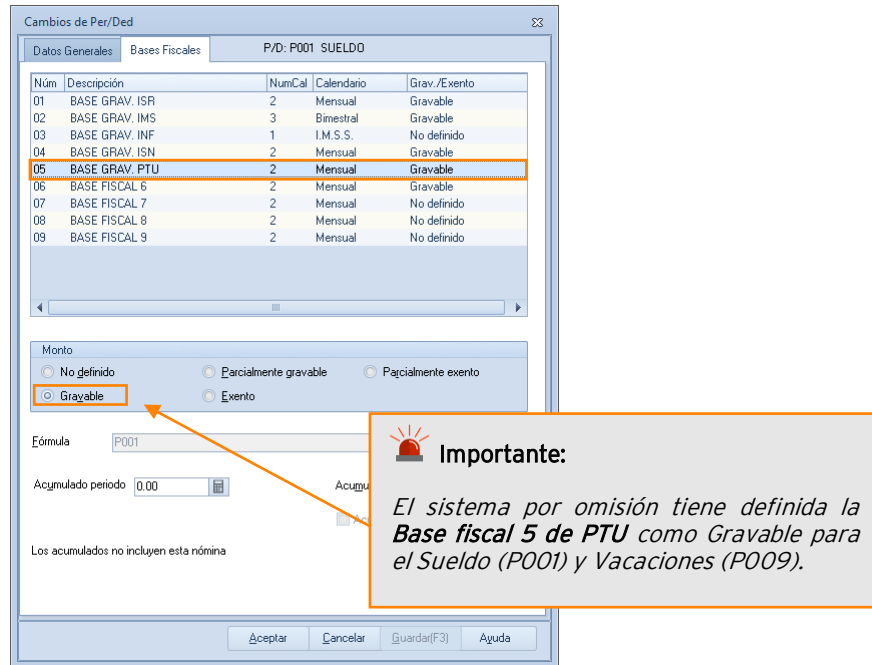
Cambios de Per/Ded

Datos Generales | Bases Fiscales | P/D: P001 SUELDO

| Núm | Descripción | NumCal | Calendario | Grav./Exento |
|---|---|---|---|---|
| 01 | BASE GRAV. ISR | 2 | Mensual | Gravable |
| 02 | BASE GRAV. IMS | 3 | Bimestral | Gravable |
| 03 | BASE GRAV. INF | 1 | I.M.S.S. | No definido |
| 04 | BASE GRAV. ISN | 2 | Mensual | Gravable |
| 05 | BASE GRAV. PTU | 2 | Mensual | Gravable |
| 06 | BASE FISCAL 6 | 2 | Mensual | Gravable |
| 07 | BASE FISCAL 7 | 2 | Mensual | No definido |
| 08 | BASE FISCAL 8 | 2 | Mensual | No definido |
| 09 | BASE FISCAL 9 | 2 | Mensual | No definido |

Monto
No definido
Parcialmente gravable
Parcialmente exento
Gravable
Exento

Fórmula P001

Acumulado periodo 0.00

Acumu

Los acumulados no incluyen esta nómina

Aceptar Cancelar Guardar(F3) Ayuda

Importante:

El sistema por omisión tiene definida la **Base fiscal 5 de PTU** como Gravable para el Sueldo (P001) y Vacaciones (P009).